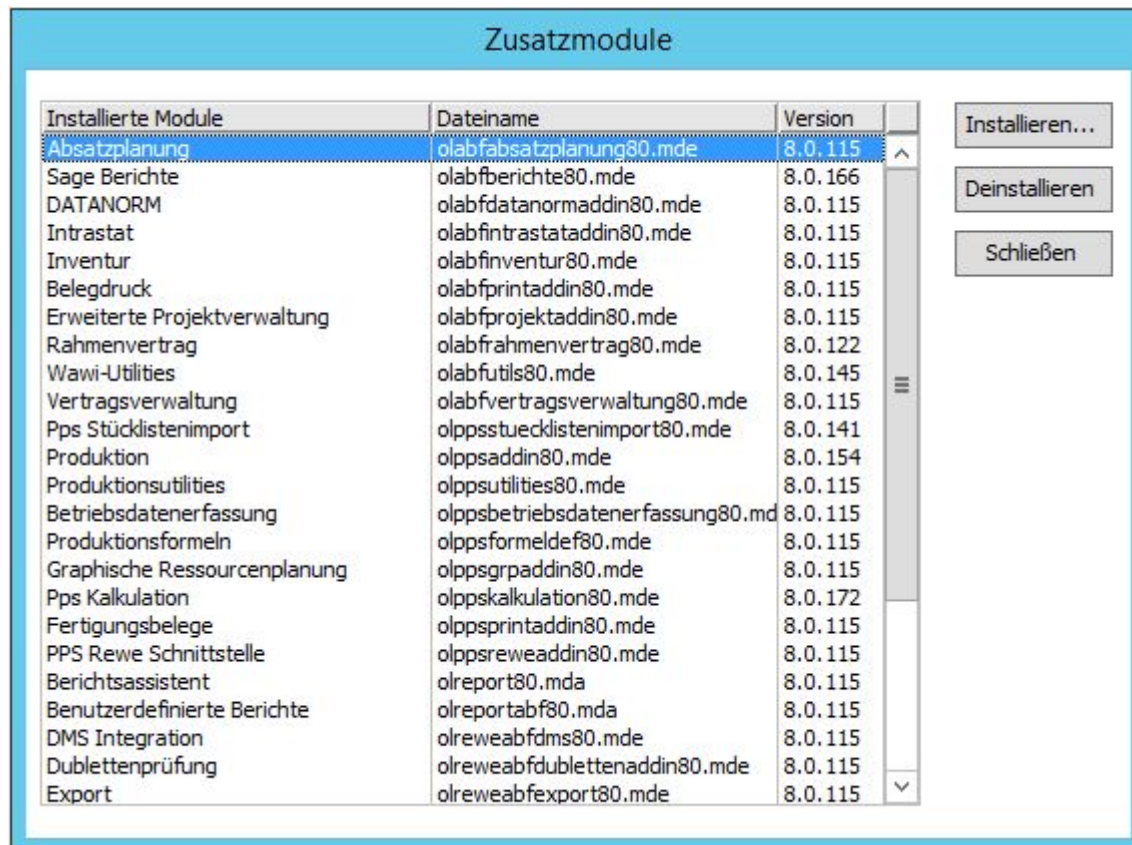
Zusatzmodule

| Installierte Module | Dateiname | Version |
|---|---|---|
| Absatzplanung | olabfabsatzplanung80.mde | 8.0.115 |
| Sage Berichte | olabfberichte80.mde | 8.0.166 |
| DATANORM | olabfdatanormaddin80.mde | 8.0.115 |
| Intrastat | olabfintrastataddin80.mde | 8.0.115 |
| Inventur | olabfinventur80.mde | 8.0.115 |
| Belegdruck | olabfprintaddin80.mde | 8.0.115 |
| Erweiterte Projektverwaltung | olabfprojektaddin80.mde | 8.0.115 |
| Rahmenvertrag | olabfrahmenvertrag80.mde | 8.0.122 |
| Wawi-Utilities | olabfutils80.mde | 8.0.145 |
| Vertragsverwaltung | olabfvertragsverwaltung80.mde | 8.0.115 |
| Pps Stücklistenimport | olppsstuecklistenimport80.mde | 8.0.141 |
| Produktion | olppsaddin80.mde | 8.0.154 |
| Produktionsutilities | olppsutilities80.mde | 8.0.115 |
| Betriebsdatenerfassung | olppsbetriebsdatenerfassung80.md | 8.0.115 |
| Produktionsformeln | olppsformeldef80.mde | 8.0.115 |
| Graphische Ressourcenplanung | olppsgrpaddin80.mde | 8.0.115 |
| Pps Kalkulation | olppskalkulation80.mde | 8.0.172 |
| Fertigungsbelege | olppsprintaddin80.mde | 8.0.115 |
| PPS Rewe Schnittstelle | olppsreweaddin80.mde | 8.0.115 |
| Berichtsassistent | olreport80.mda | 8.0.115 |
| Benutzerdefinierte Berichte | olreportabf80.mda | 8.0.115 |
| DMS Integration | olreweabfdms80.mde | 8.0.115 |
| Dublettenprüfung | olreweabfdublettenaddin80.mde | 8.0.115 |
| Export | olreweabfexport80.mde | 8.0.115 |

Installieren...

Deinstallieren

Schließen